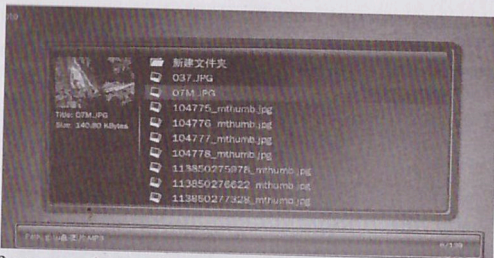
Title: 07M_.JPG
Size: 140.80 KBytes

新建文件夹
037.JPG
07M_.JPG
104775_mthumb.jpg
104776_mthumb.jpg
104777_mthumb.jpg
104778_mthumb.jpg
11385027587B_mthumb.jpg
11385027662_mthumb.jpg
11385027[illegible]_mthumb.jpg

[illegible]
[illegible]